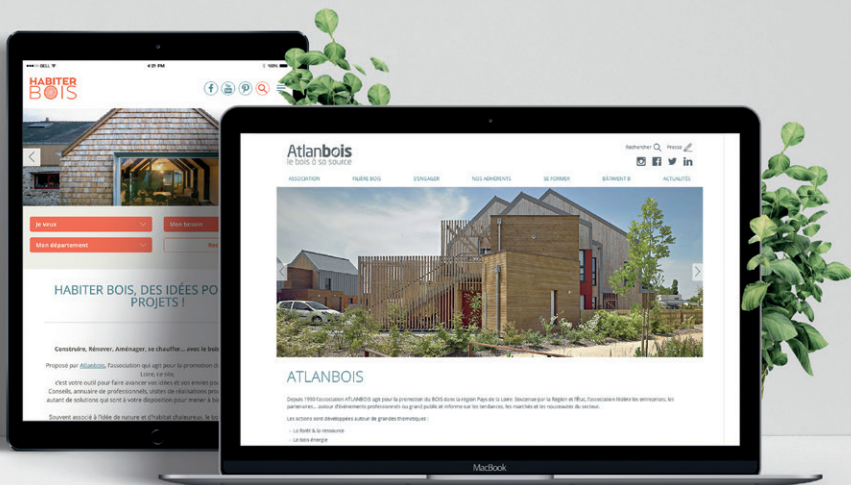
BELL 4:21 PM

HABITER BOIS

Je veux
Mon besoin
Mon département
Rec

HABITER BOIS, DES IDÉES PO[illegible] PROJETS !

Construire, Rénover, Aménager, se chauffer... avec le bois

Proposé par Atlanbois, l'association qui agit pour la promotion d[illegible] Loire, ce site

c'est votre outil pour faire avancer vos idées et vos envies po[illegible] Conseils, annuaire de professionnels, idées de réalisations pro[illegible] autant de solutions qui sont à votre disposition pour mener à b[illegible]

Souvent associé à l'idée de nature et d'habitat chaleureux, le bo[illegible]

Atlanbois
le bois à sa source

Rechercher Presse

ASSOCIATION FILIÈRE BOIS S'ENGAGER NOS ADHÉRENTS SE FORMER BÂTIMENT B ACTUALITÉS

ATLANBOIS

Depuis 1990 l'association ATLANBOIS agit pour la promotion du BOIS dans la région Pays de la Loire. Soutenue par la Région et l'État, l'association fédère les entreprises, les partenaires... autour d'événements professionnels ou grand public et informe sur les tendances, les marchés et les nouveautés du secteur.

Les actions sont développées autour de grandes thématiques :

- La forêt & la ressource
- Le bois énergie

MacBook